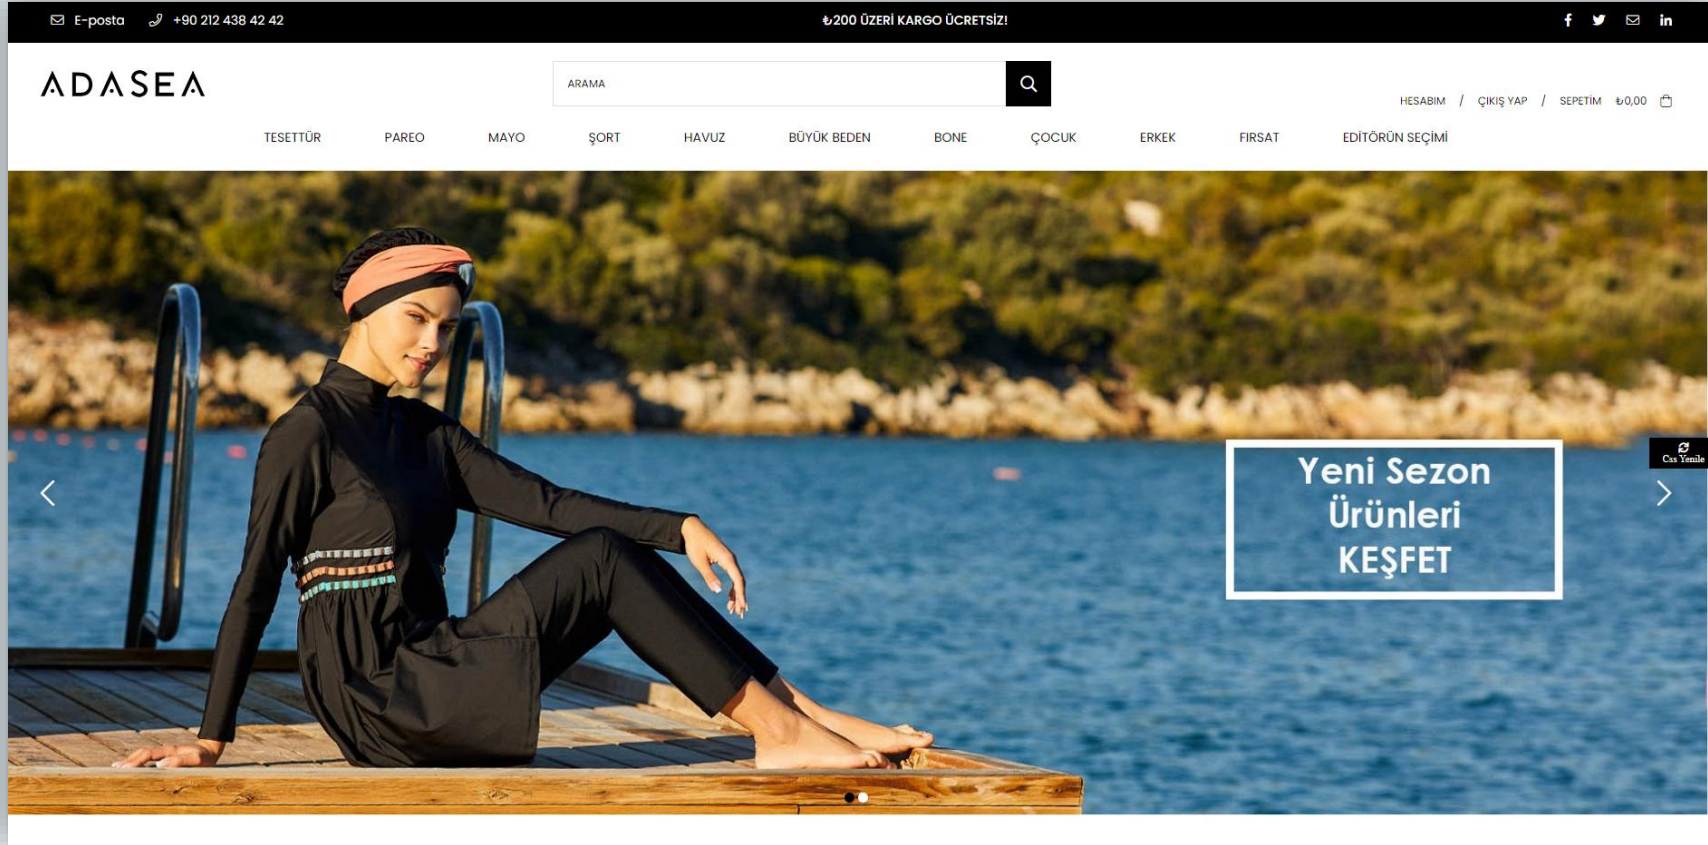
E-posta +90 212 438 42 42

₺200 ÜZERİ KARGO ÜCRETSİZ!

ADASEA

ARAMA

HESABIM / ÇIKIŞ YAP / SEPETİM ₺0,00

TESETTÜR PAREO MAYO ŞORT HAVUZ BÜYÜK BEDEN BONE ÇOCUK ERKEK FIRSAT EDİTÖRÜN SEÇİMİ

Yeni Sezon Ürünleri KEŞFET

Css Yenile